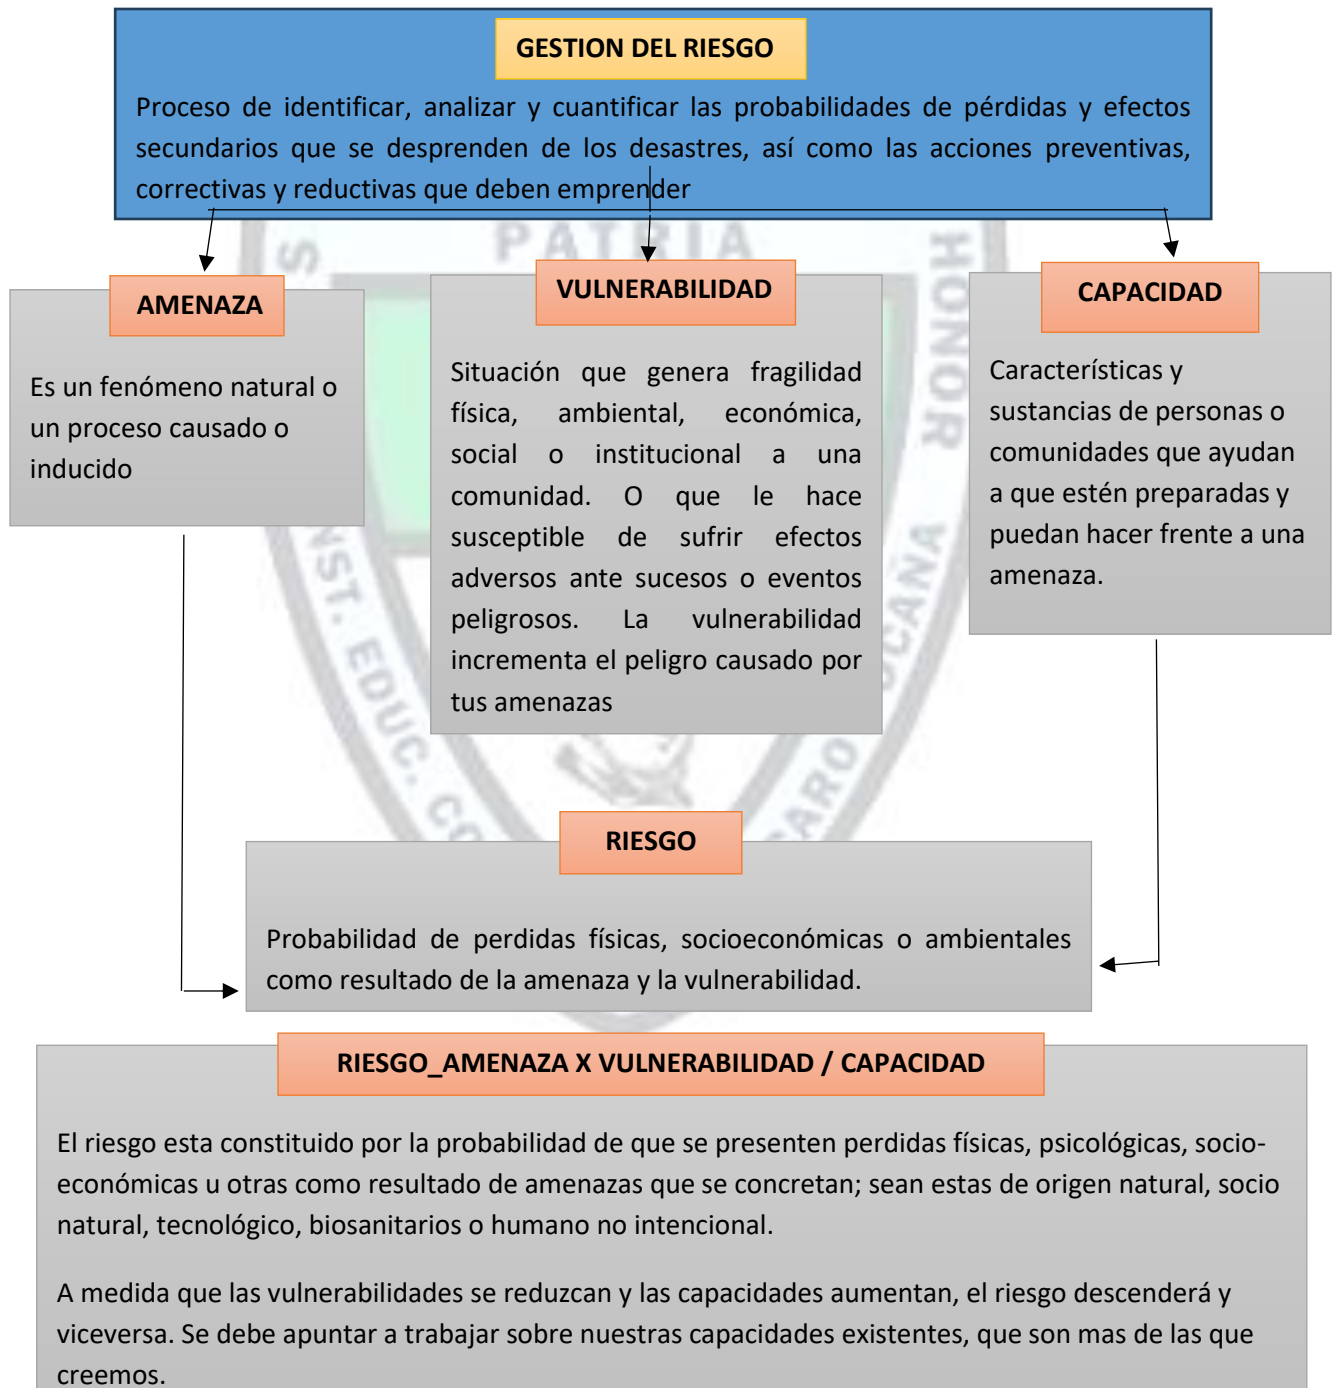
GESTION DEL RIESGO

Proceso de identificar, analizar y cuantificar las probabilidades de pérdidas y efectos secundarios que se desprenden de los desastres, así como las acciones preventivas, correctivas y reductivas que deben emprender

AMENAZA

Es un fenómeno natural o un proceso causado o inducido

VULNERABILIDAD

Situación que genera fragilidad física, ambiental, económica, social o institucional a una comunidad. O que le hace susceptible de sufrir efectos adversos ante sucesos o eventos peligrosos. La vulnerabilidad incrementa el peligro causado por tus amenazas

CAPACIDAD

Características y sustancias de personas o comunidades que ayudan a que estén preparadas y puedan hacer frente a una amenaza.

RIESGO

Probabilidad de perdidas físicas, socioeconómicas o ambientales como resultado de la amenaza y la vulnerabilidad.

RIESGO_AMENAZA X VULNERABILIDAD / CAPACIDAD

El riesgo esta constituido por la probabilidad de que se presenten perdidas físicas, psicológicas, socio-económicas u otras como resultado de amenazas que se concretan; sean estas de origen natural, socio natural, tecnológico, biosanitarios o humano no intencional.

A medida que las vulnerabilidades se reduzcan y las capacidades aumentan, el riesgo descenderá y viceversa. Se debe apuntar a trabajar sobre nuestras capacidades existentes, que son mas de las que creemos.